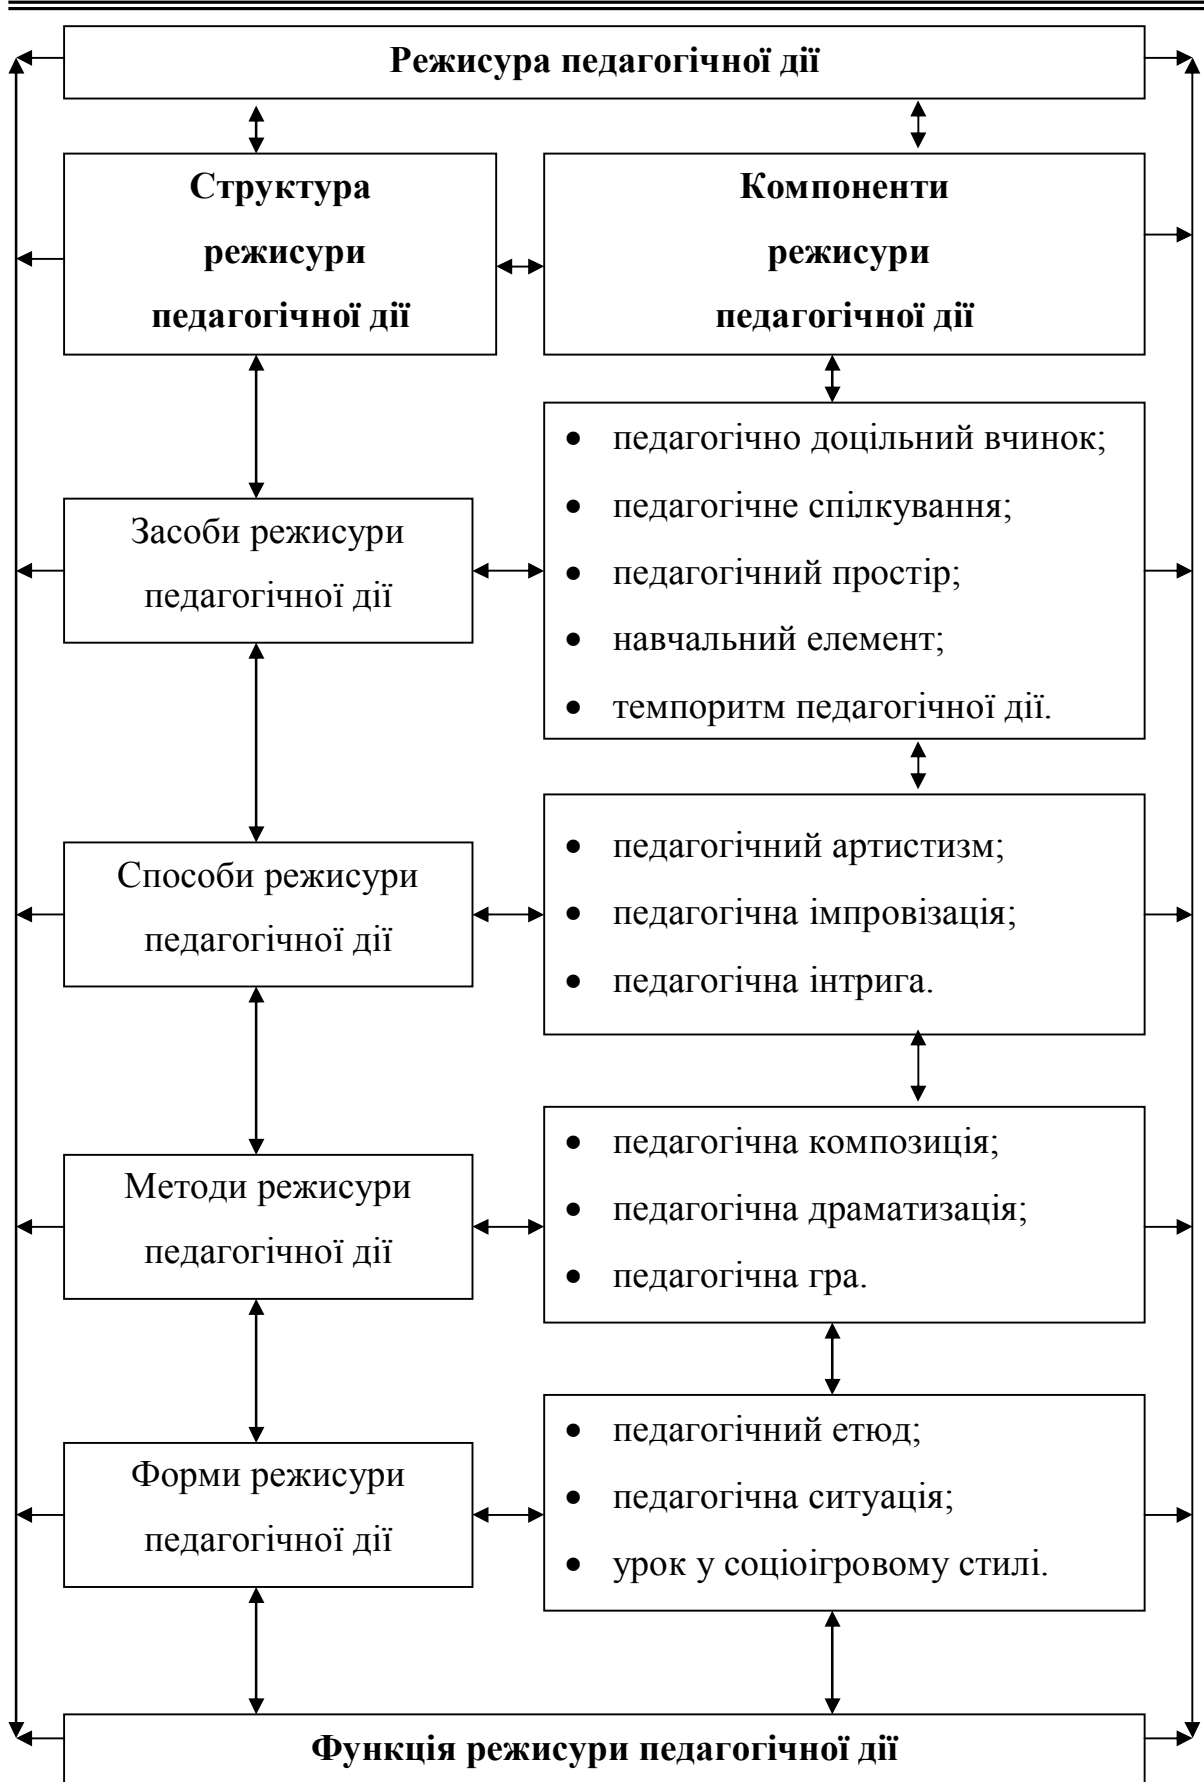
Режисура педагогічної дії

Структура режисури педагогічної дії

Компоненти режисури педагогічної дії

Засоби режисури педагогічної дії

- педагогічно доцільний вчинок;
- педагогічне спілкування;
- педагогічний простір;
- навчальний елемент;
- темпоритм педагогічної дії.

Способи режисури педагогічної дії

- педагогічний артистизм;
- педагогічна імпровізація;
- педагогічна інтрига.

Методи режисури педагогічної дії

- педагогічна композиція;
- педагогічна драматизація;
- педагогічна гра.

Форми режисури педагогічної дії

- педагогічний етюд;
- педагогічна ситуація;
- урок у соціоігровому стилі.

Функція режисури педагогічної дії